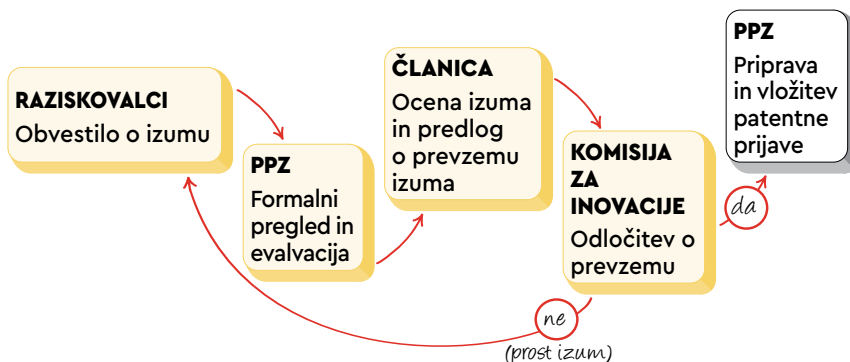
RAZISKOVALCI
Obvestilo o izumu

PPZ
Formalni pregled in evalvacija

ČLANICA
Ocena izuma in predlog o prevzemu izuma

KOMISIJA ZA INOVACIJE
Odločitev o prevzemu

da

PPZ
Priprava in vložitev patentne prijave

ne
(prost izum)